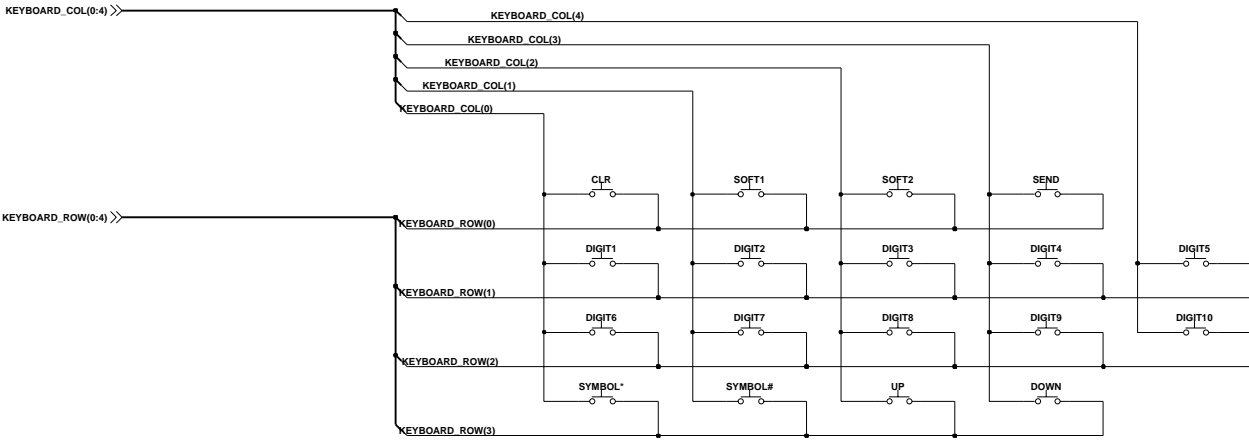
KEYBOARD_COL(0:4)

KEYBOARD_COL(4)

KEYBOARD_COL(3)

KEYBOARD_COL(2)

KEYBOARD_COL(1)

KEYBOARD_COL(0)

KEYBOARD_ROW(0:4)

CLR

SOFT1

SOFT2

SEND

KEYBOARD_ROW(0)

DIGIT1

DIGIT2

DIGIT3

DIGIT4

DIGIT5

KEYBOARD_ROW(1)

DIGIT6

DIGIT7

DIGIT8

DIGIT9

DIGIT10

KEYBOARD_ROW(2)

SYMBOL*

SYMBOL#

UP

DOWN

KEYBOARD_ROW(3)